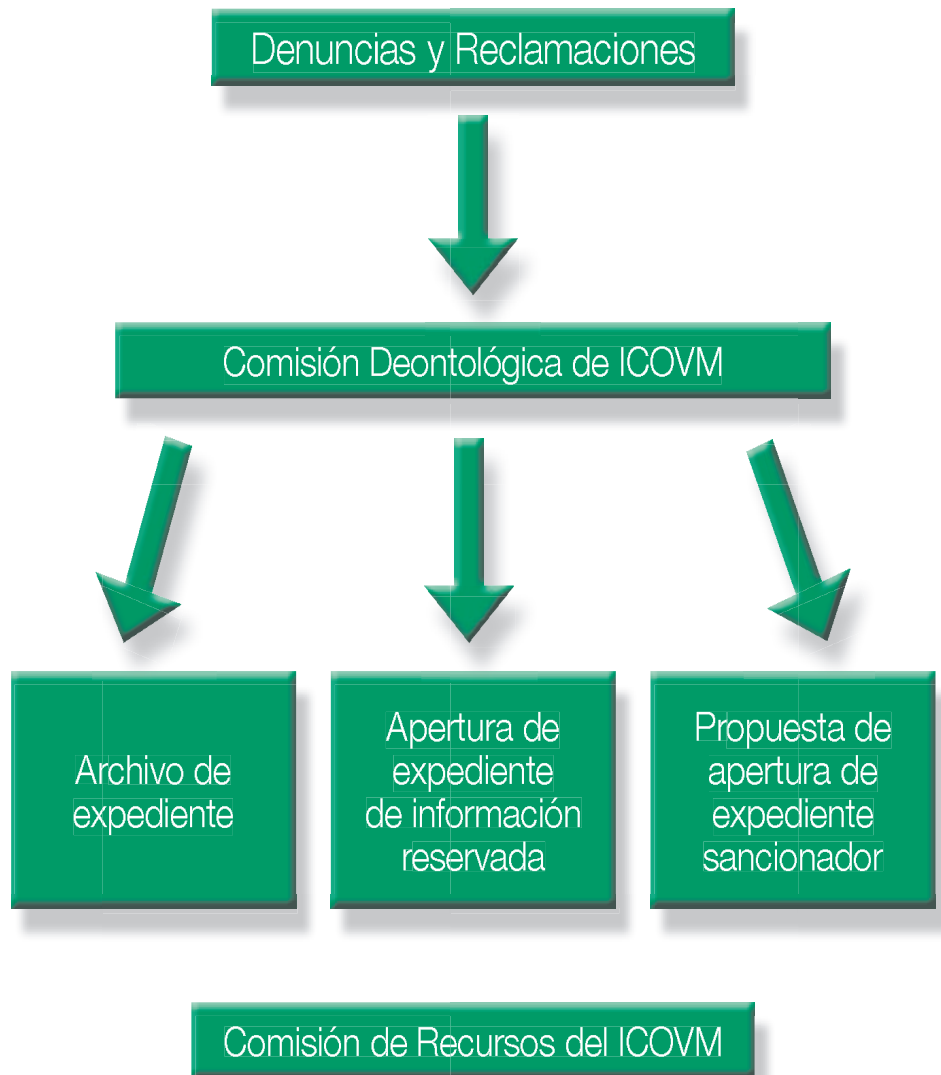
Denuncias y Reclamaciones

Comisión Deontológica de ICOVM

Archivo de expediente

Apertura de expediente de información reservada

Propuesta de apertura de expediente sancionador

Comisión de Recursos del ICOVM